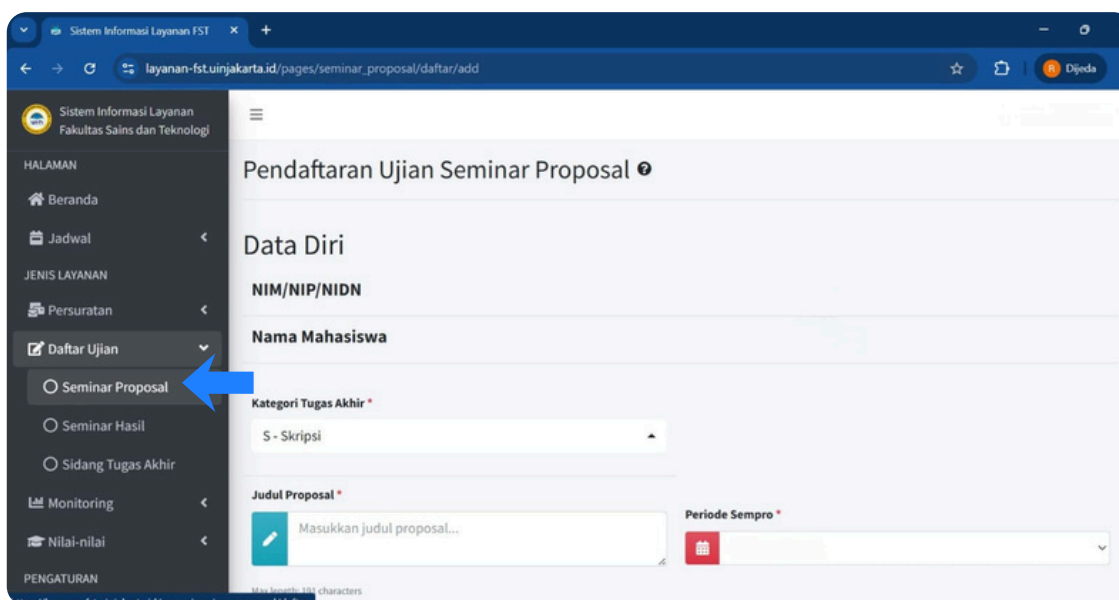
Sistem Informasi Layanan FST ×
+
layanan-fst.uinjakarta.id/pages/seminar_proposal/daftar/add
Dijeda

Sistem Informasi Layanan Fakultas Sains dan Teknologi

HALAMAN
Beranda
Jadwal
JENIS LAYANAN
Persuratan
Daftar Ujian
Seminar Proposal
Seminar Hasil
Sidang Tugas Akhir
Monitoring
Nilai-nilai
PENGATURAN

≡

Pendaftaran Ujian Seminar Proposal

Data Diri

NIM/NIP/NIDN

Nama Mahasiswa

Kategori Tugas Akhir *

S - Skripsi

Judul Proposal *

Masukkan judul proposal...

Max length: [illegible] characters

Periode Sempro *